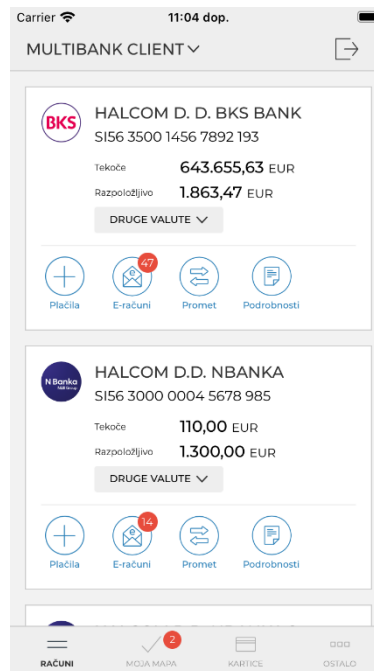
Carrier 11:04 dop.

MULTIBANK CLIENT

BKS
HALCOM D. D. BKS BANK
SI56 3500 1456 7892 193

Tekoče 643.655,63 EUR
Razpoložljivo 1.863,47 EUR

DRUGE VALUTE

47
Plačila E-računi Promet Podrobnosti

N Banka
HALCOM D.D. NBANKA
SI56 3000 0004 5678 985

Tekoče 110,00 EUR
Razpoložljivo 1.300,00 EUR

DRUGE VALUTE

14
Plačila E-računi Promet Podrobnosti

2
RAČUNI MOJA MAPA KARTICE OSTALO